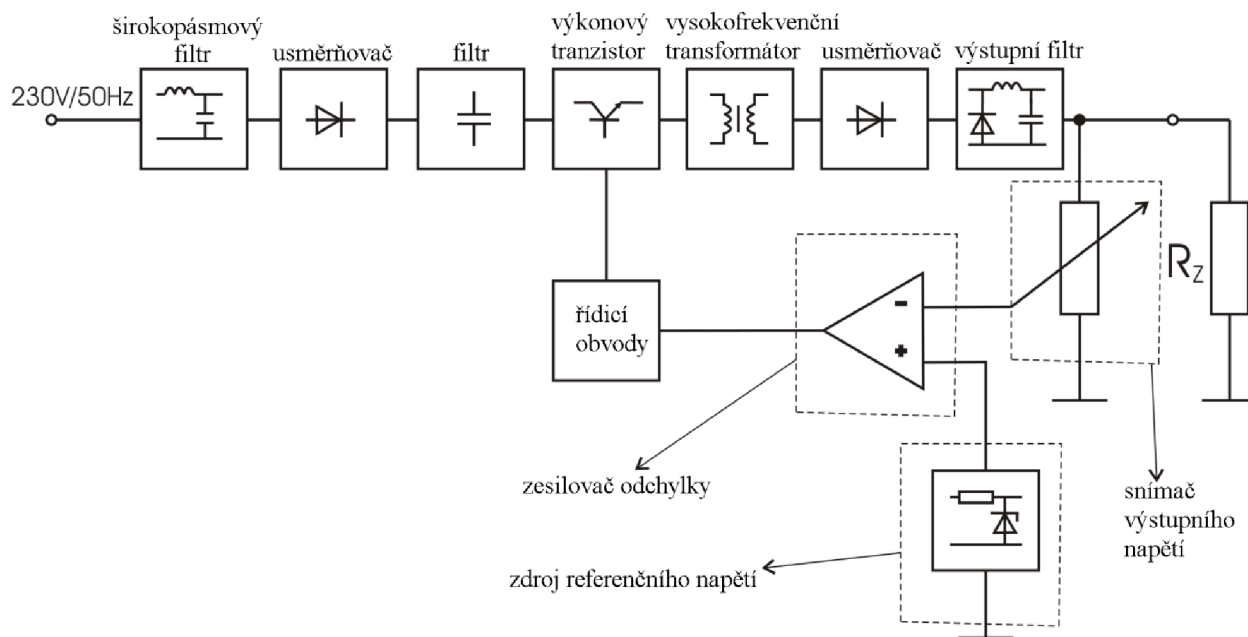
širokopásmový filtr

usměrňovač

filtr

výkonový tranzistor

vysokofrekvenční transformátor

usměrňovač

výstupní filtr

230V/50Hz

řídicí obvody

-

+

$R_Z$

zesilovač odchylky

snímač výstupního napětí

zdroj referenčního napětí